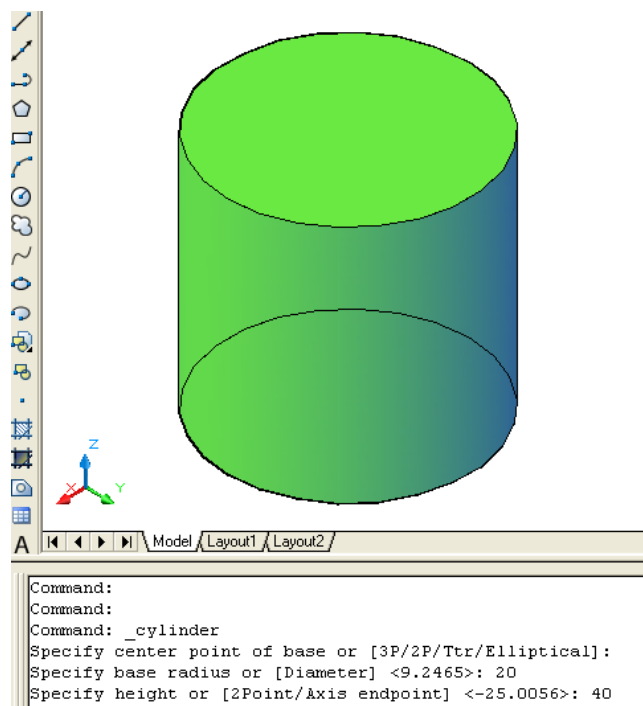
Z
X
Y
Model
Layout1
Layout2

Command:
Command:
Command: _cylinder
Specify center point of base or [3P/2P/Ttr/Elliptical]:
Specify base radius or [Diameter] <9.2465>: 20
Specify height or [2Point/Axis endpoint] <-25.0056>: 40